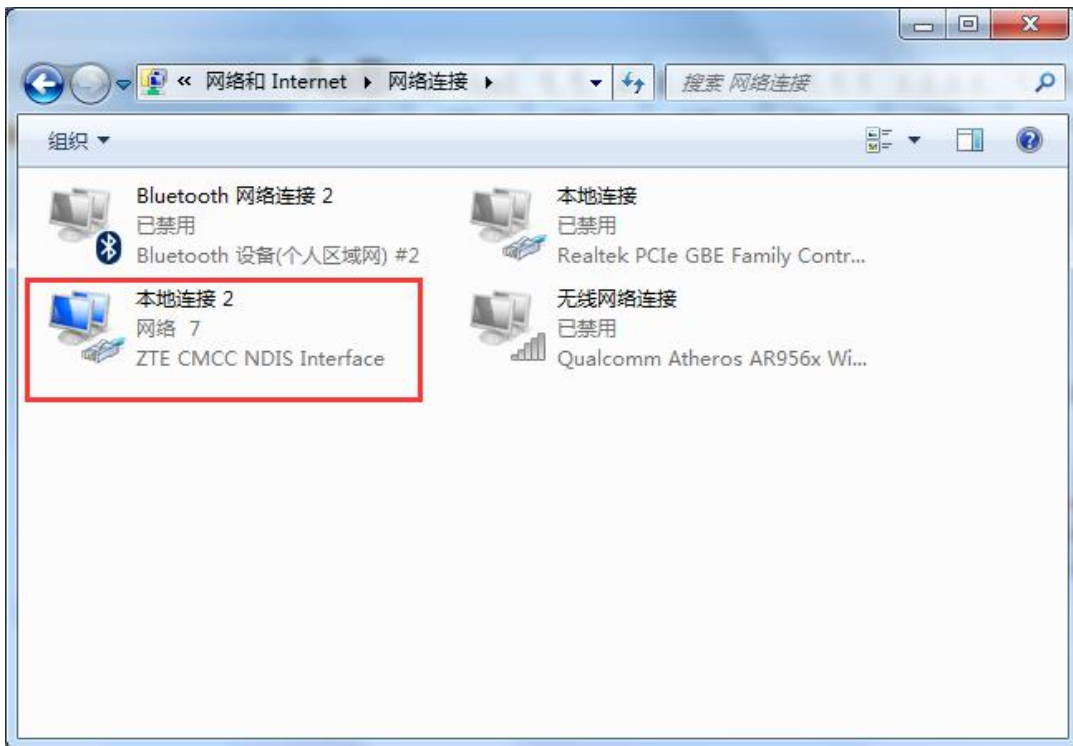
« 网络和 Internet ▸ 网络连接 ▸

搜索 网络连接

组织 ▾

Bluetooth 网络连接 2
已禁用
Bluetooth 设备(个人区域网) #2

本地连接
已禁用
Realtek PCIe GBE Family Contr...

本地连接 2
网络 7
ZTE CMCC NDIS Interface

无线网络连接
已禁用
Qualcomm Atheros AR956x Wi...